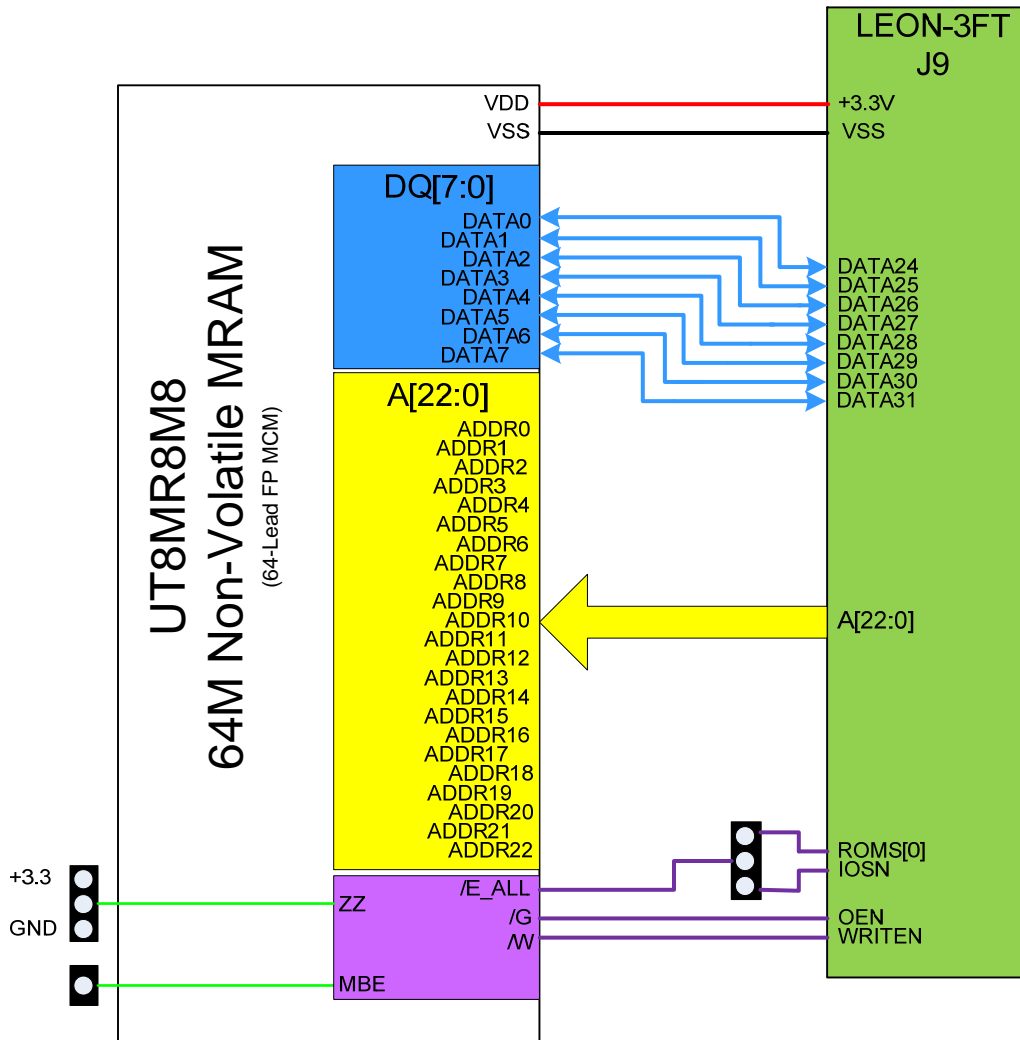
LEON-3FT
J9

VDD
VSS
+3.3V
VSS

UT8MR8M8
64M Non-Volatile MRAM
(64-Lead FP MCM)

DQ[7:0]
DATA0
DATA1
DATA2
DATA3
DATA4
DATA5
DATA6
DATA7

DATA24
DATA25
DATA26
DATA27
DATA28
DATA29
DATA30
DATA31

A[22:0]
ADDR0
ADDR1
ADDR2
ADDR3
ADDR4
ADDR5
ADDR6
ADDR7
ADDR8
ADDR9
ADDR10
ADDR11
ADDR12
ADDR13
ADDR14
ADDR15
ADDR16
ADDR17
ADDR18
ADDR19
ADDR20
ADDR21
ADDR22

A[22:0]

ROMS[0]
IOSN

+3.3
GND

ZZ
/E_ALL
/G
/W
MBE

OEN
WRITEN